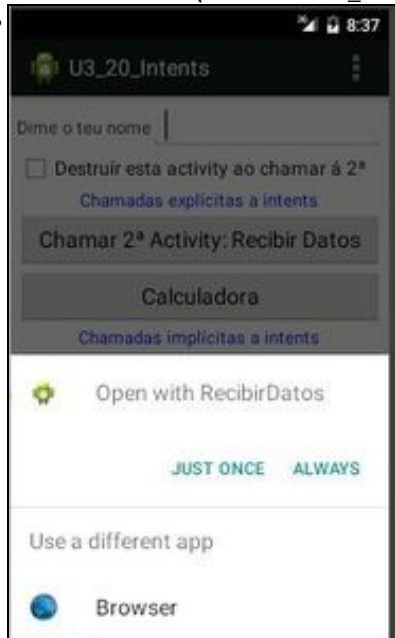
8:37

U3_20_Intents

Dime o teu nome

Destruír esta activity ao chamar á 2ª

Chamadas explícitas a intents

Chamar 2ª Activity: Recibir Datos

Calculadora

Chamadas implícitas a intents

Open with RecibirDatos

JUST ONCE ALWAYS

Use a different app

Browser